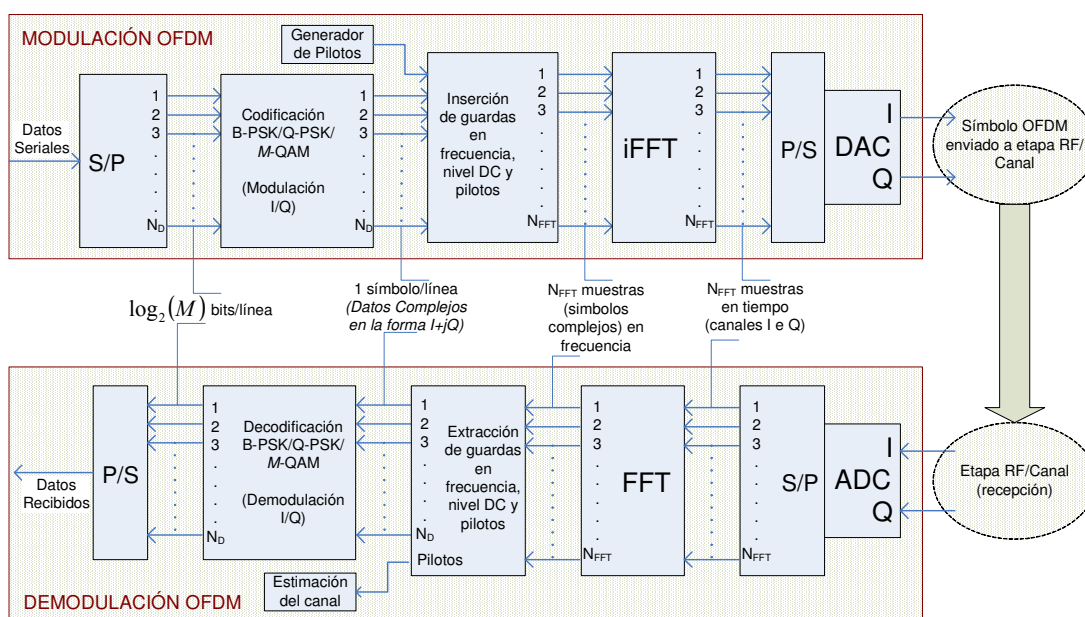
MODULACIÓN OFDM

Generador de Pilotos

Datos Seriales

S/P

1
2
3
.
.
.
$N_D$

Codificación B-PSK/Q-PSK/ *M*-QAM

(Modulación I/Q)

1
2
3
.
.
.
$N_D$

Inserción de guardas en frecuencia, nivel DC y pilotos

1
2
3
.
.
.
$N_{FFT}$

iFFT

1
2
3
.
.
.
$N_{FFT}$

P/S

I
DAC
Q

Símbolo OFDM enviado a etapa RF/ Canal

$\log_2(M)$ bits/línea

1 símbolo/línea *(Datos Complejos en la forma I+jQ)*

$N_{FFT}$ muestras (simbolos complejos) en frecuencia

$N_{FFT}$ muestras en tiempo (canales I e Q)

Datos Recibidos

P/S

1
2
3
.
.
.
$N_D$

Decodificación B-PSK/Q-PSK/ *M*-QAM

(Demodulación I/Q)

1
2
3
.
.
.
$N_D$

Extracción de guardas en frecuencia, nivel DC y pilotos

Pilotos

1
2
3
.
.
.
$N_{FFT}$

FFT

1
2
3
.
.
.
$N_{FFT}$

S/P

I
ADC
Q

Etapa RF/Canal (recepción)

Estimación del canal

DEMODULACIÓN OFDM